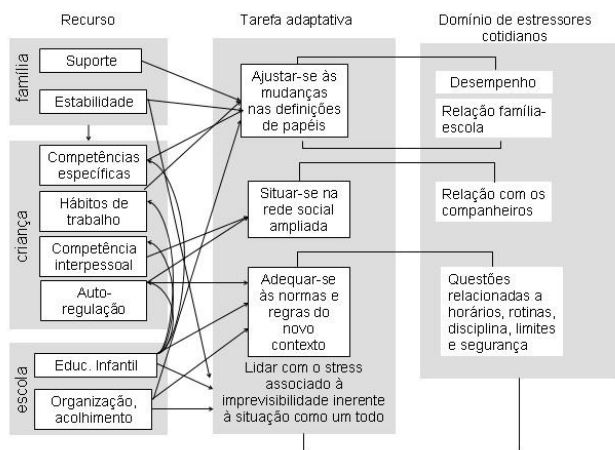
Recurso

Tarefa adaptativa

Domínio de estressores cotidianos

família

Suporte

Estabilidade

criança

Competências específicas

Hábitos de trabalho

Competência interpessoal

Auto-regulação

escola

Educ. Infantil

Organização, acolhimento

Ajustar-se às mudanças nas definições de papéis

Situar-se na rede social ampliada

Adequar-se às normas e regras do novo contexto

Lidar com o stress associado à imprevisibilidade inerente à situação como um todo

Desempenho

Relação família-escola

Relação com os companheiros

Questões relacionadas a horários, rotinas, disciplina, limites e segurança